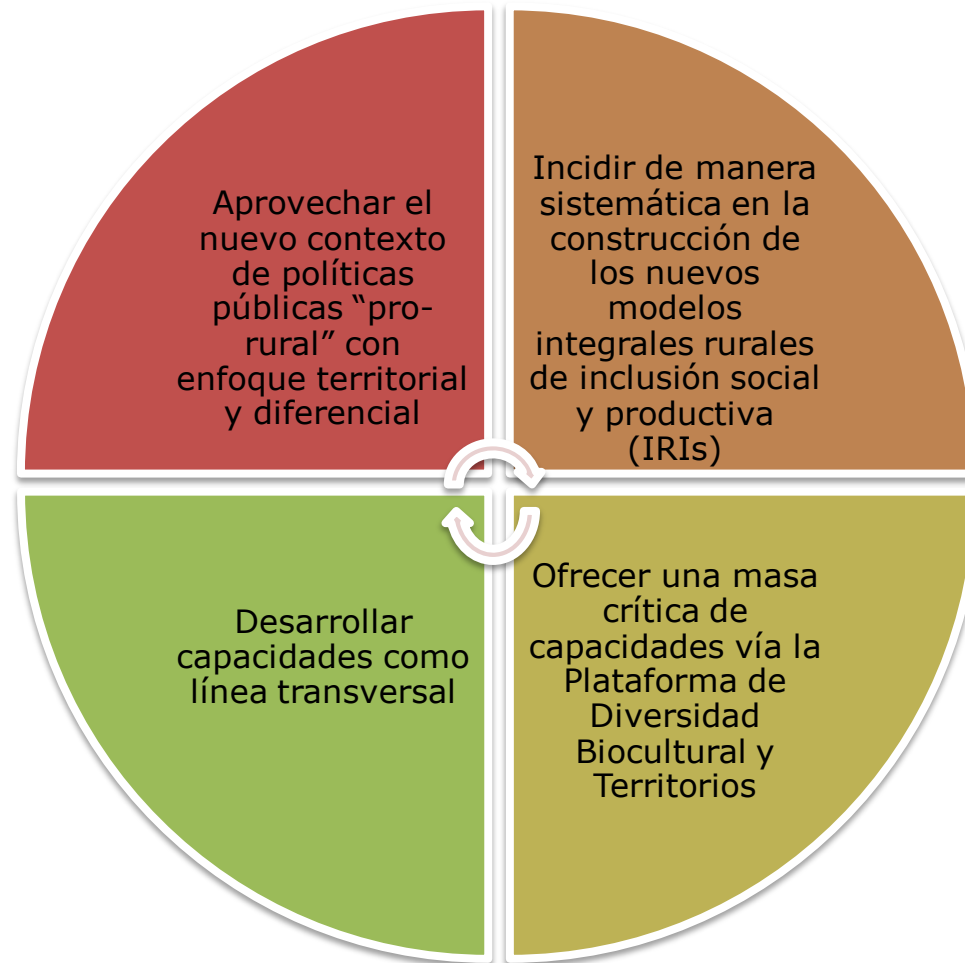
Aprovechar el nuevo contexto de políticas públicas “pro-rural” con enfoque territorial y diferencial

Incidir de manera sistemática en la construcción de los nuevos modelos integrales rurales de inclusión social y productiva (IRIs)

Desarrollar capacidades como línea transversal

Ofrecer una masa crítica de capacidades vía la Plataforma de Diversidad Biocultural y Territorios